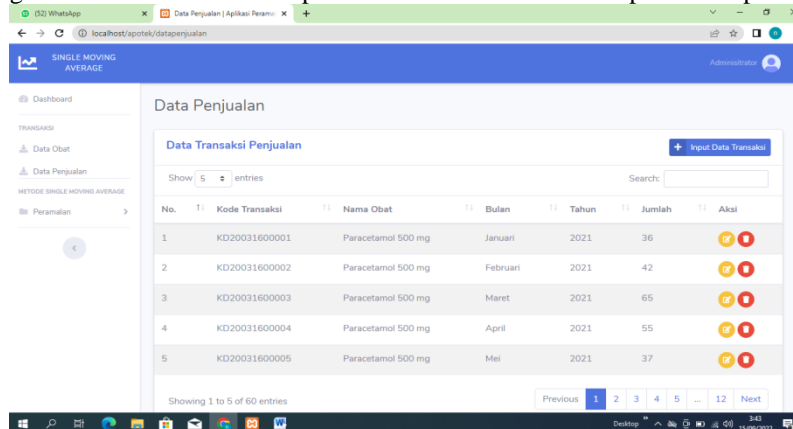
(52) WhatsApp
Data Penjualan | Aplikasi Peramal
localhost/apotek/datapenjualan

SINGLE MOVING AVERAGE
Administrator

Dashboard
TRANSAKSI
Data Obat
Data Penjualan
METODE SINGLE MOVING AVERAGE
Peramalan

Data Penjualan

Data Transaksi Penjualan
Input Data Transaksi

Show 5 entries
Search:

| No. | Kode Transaksi | Nama Obat | Bulan | Tahun | Jumlah | Aksi |
|---|---|---|---|---|---|---|
| 1 | KD20031600001 | Paracetamol 500 mg | Januari | 2021 | 36 | |
| 2 | KD20031600002 | Paracetamol 500 mg | Februari | 2021 | 42 | |
| 3 | KD20031600003 | Paracetamol 500 mg | Maret | 2021 | 65 | |
| 4 | KD20031600004 | Paracetamol 500 mg | April | 2021 | 55 | |
| 5 | KD20031600005 | Paracetamol 500 mg | Mei | 2021 | 37 | |

Showing 1 to 5 of 60 entries
Previous 1 2 3 4 5 ... 12 Next

Desktop 3:43 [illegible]